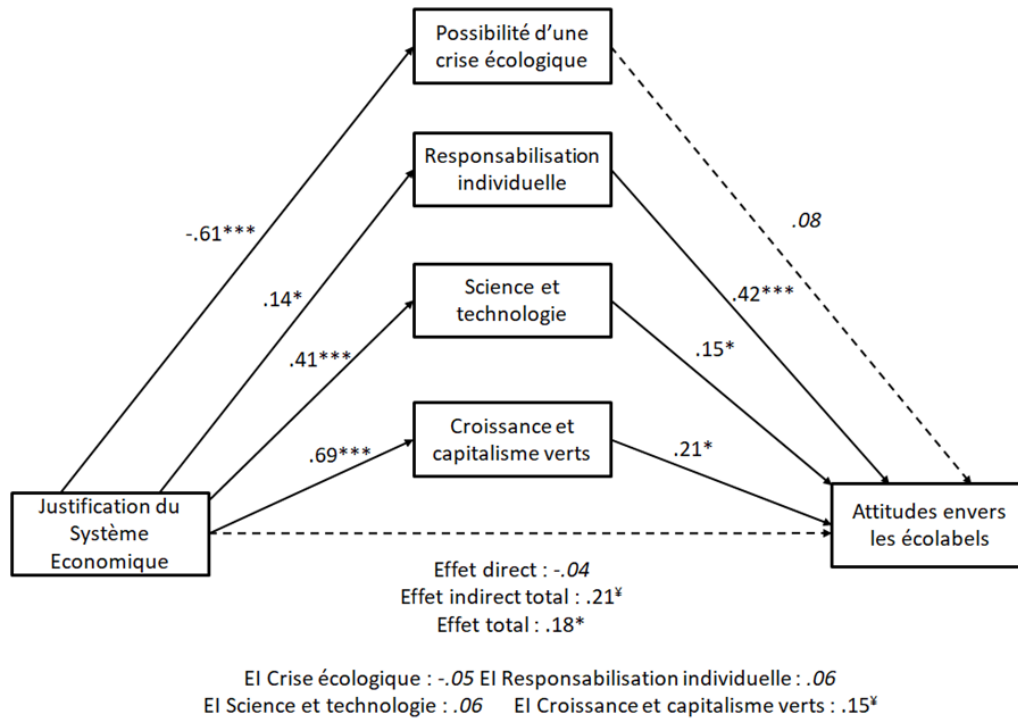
Possibilité d'une crise écologique

Responsabilisation individuelle

Science et technologie

Croissance et capitalisme verts

Justification du Système Economique

Attitudes envers les écolabels

-.61***

.14*

.41***

.69***

.08

.42***

.15*

.21*

Effet direct : -.04
Effet indirect total : .21¥
Effet total : .18*

EI Crise écologique : -.05 EI Responsabilisation individuelle : .06
EI Science et technologie : .06 EI Croissance et capitalisme verts : .15¥